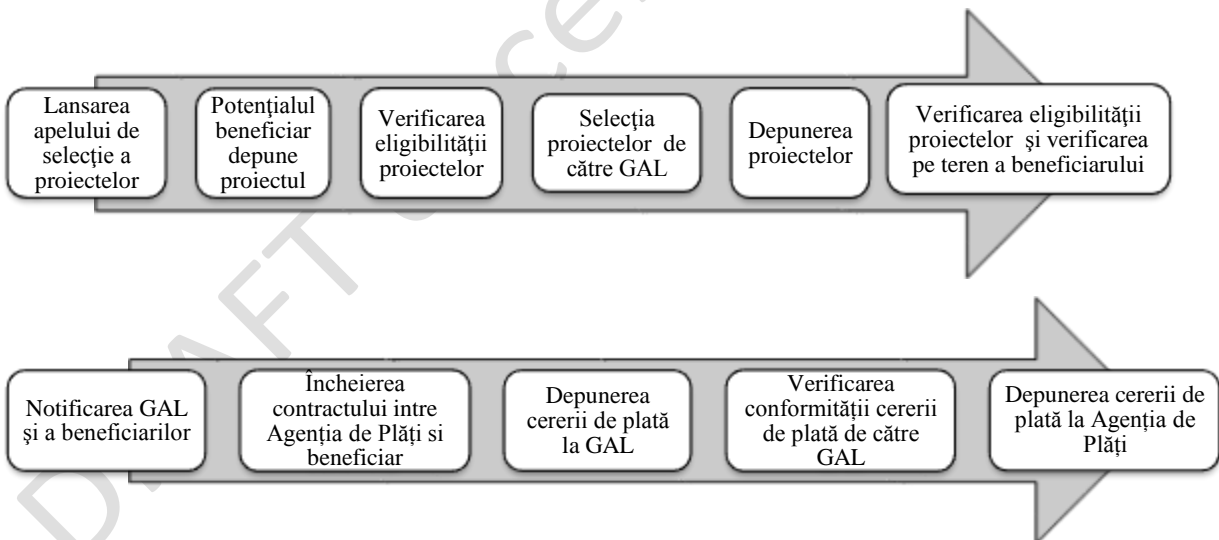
Lansarea apelului de selecţie a proiectelor

Potenţialul beneficiar depune proiectul

Verificarea eligibilităţii proiectelor

Selecţia proiectelor de către GAL

Depunerea proiectelor

Verificarea eligibilităţii proiectelor şi verificarea pe teren a beneficiarului

Notificarea GAL şi a beneficiarilor

Încheierea contractului intre Agenția de Plăți si beneficiar

Depunerea cererii de plată la GAL

Verificarea conformității cererii de plată de către GAL

Depunerea cererii de plată la Agenția de Plăți

DRAFT